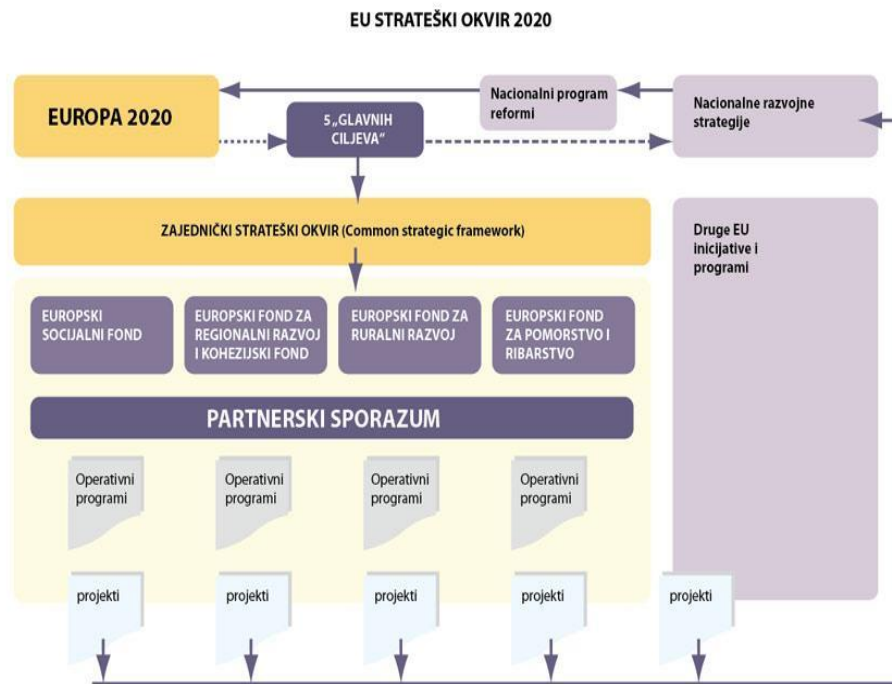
EU STRATEŠKI OKVIR 2020

EUROPA 2020

5 „GLAVNIH CILJEVA"

Nacionalni program reformi

Nacionalne razvojne strategije

ZAJEDNIČKI STRATEŠKI OKVIR (Common strategic framework)

Druge EU inicijative i programi

EUROPSKI SOCIJALNI FOND

EUROPSKI FOND ZA REGIONALNI RAZVOJ I KOHEZIJSKI FOND

EUROPSKI FOND ZA RURALNI RAZVOJ

EUROPSKI FOND ZA POMORSTVO I RIBARSTVO

PARTNERSKI SPORAZUM

Operativni programi

Operativni programi

Operativni programi

Operativni programi

projekti

projekti

projekti

projekti

projekti